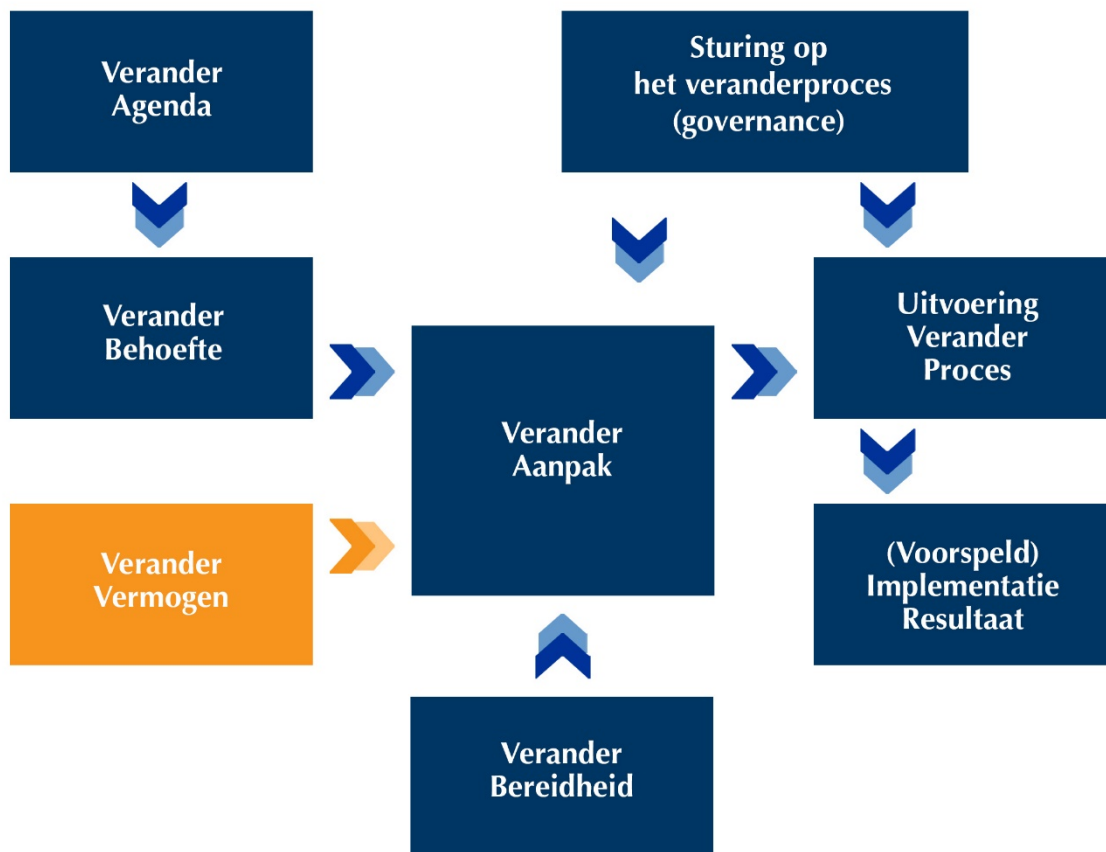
Verander Agenda

Sturing op het veranderproces (governance)

Verander Behoefte

Verander Aanpak

Uitvoering Verander Proces

Verander Vermogen

(Voorspeld) Implementatie Resultaat

Verander Bereidheid